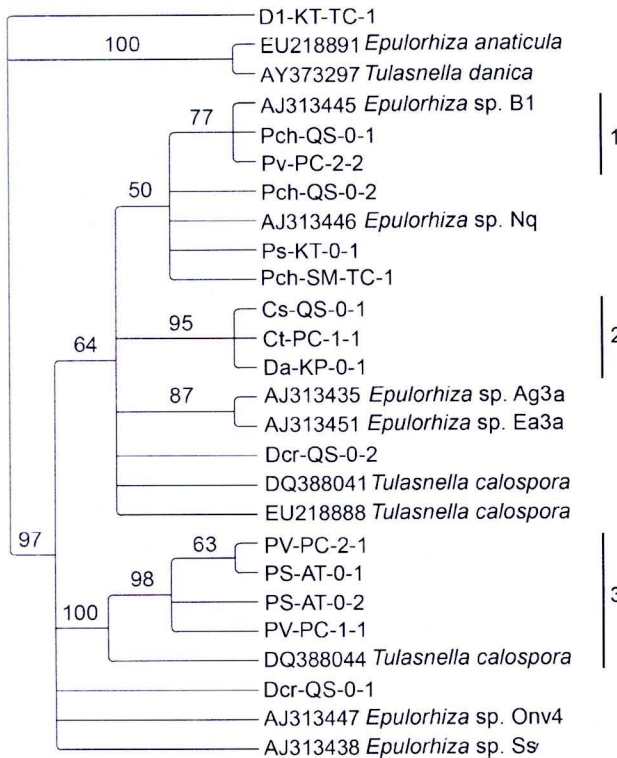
D1-KT-TC-1
100
EU218891 *Epulorhiza anaticula*
AY373297 *Tulasnella danica*
77
AJ313445 *Epulorhiza* sp. B1
Pch-QS-0-1
Pv-PC-2-2
1
50
Pch-QS-0-2
AJ313446 *Epulorhiza* sp. Nq
Ps-KT-0-1
Pch-SM-TC-1
95
Cs-QS-0-1
Ct-PC-1-1
Da-KP-0-1
2
64
87
AJ313435 *Epulorhiza* sp. Ag3a
AJ313451 *Epulorhiza* sp. Ea3a
Dcr-QS-0-2
DQ388041 *Tulasnella calospora*
EU218888 *Tulasnella calospora*
97
63
PV-PC-2-1
PS-AT-0-1
98
100
PS-AT-0-2
PV-PC-1-1
3
DQ388044 *Tulasnella calospora*
Dcr-QS-0-1
AJ313447 *Epulorhiza* sp. Onv4
AJ313438 *Epulorhiza* sp. Ss